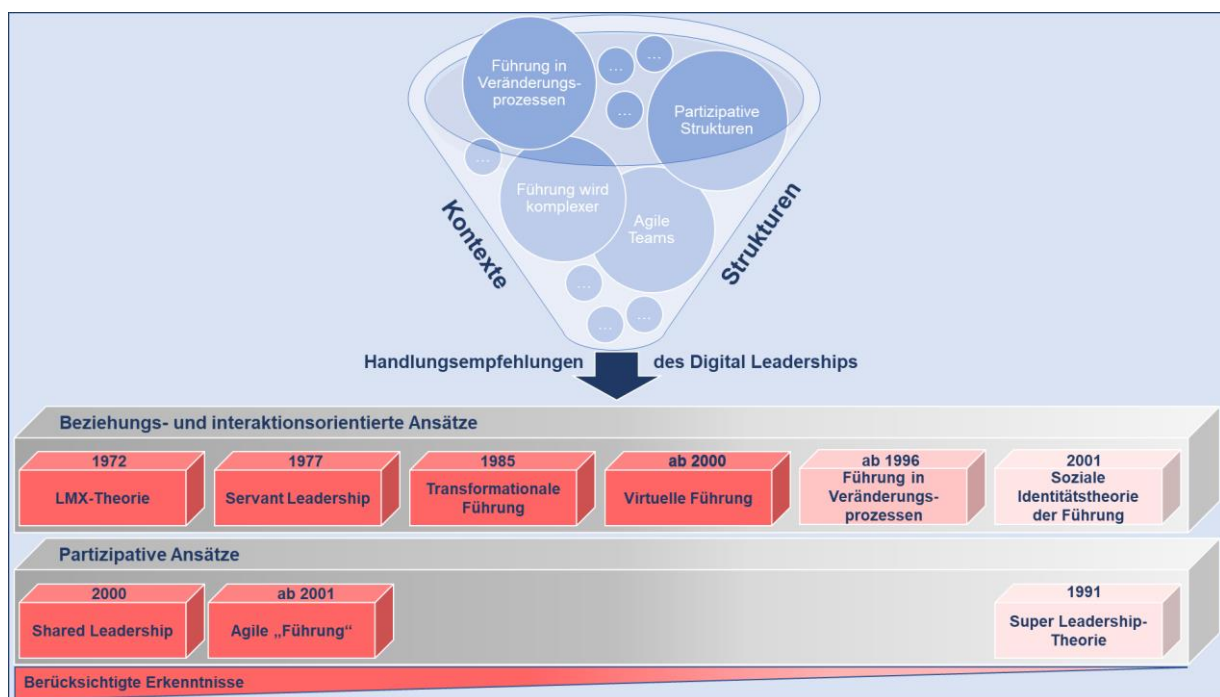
Führung in Veränderungsprozessen

…

…

…

Partizipative Strukturen

…

Führung wird komplexer

Agile Teams

…

…

…

Kontexte

Strukturen

Handlungsempfehlungen des Digital Leaderships

Beziehungs- und interaktionsorientierte Ansätze

1972
LMX-Theorie

1977
Servant Leadership

1985
Transformationale Führung

ab 2000
Virtuelle Führung

ab 1996
Führung in Veränderungsprozessen

2001
Soziale Identitätstheorie der Führung

Partizipative Ansätze

2000
Shared Leadership

ab 2001
Agile „Führung“

1991
Super Leadership-Theorie

Berücksichtigte Erkenntnisse